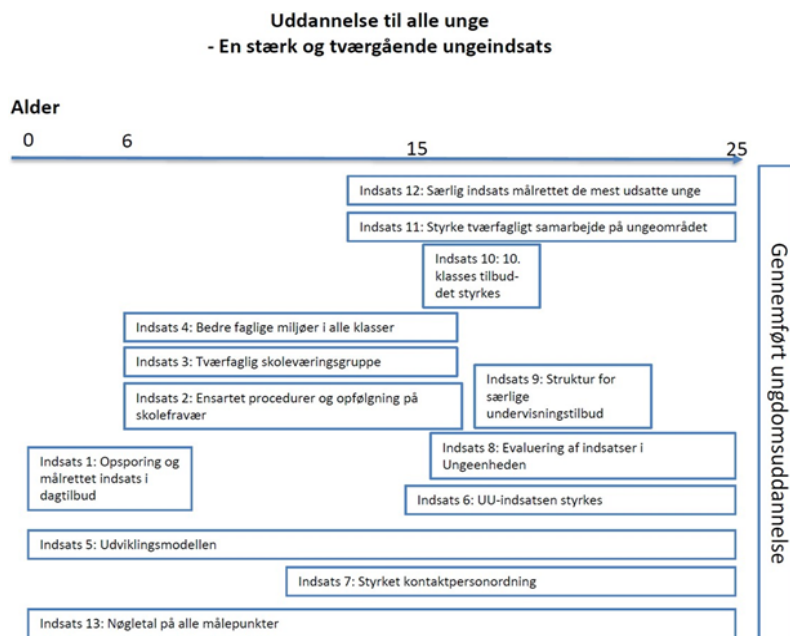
Uddannelse til alle unge
- En stærk og tværgående ungeindsats

Alder

0 6 15 25

Indsats 12: Særlig indsats målrettet de mest udsatte unge

Indsats 11: Styrke tværfagligt samarbejde på ungeområdet

Indsats 10: 10. klasses tilbud- det styrkes

Indsats 4: Bedre faglige miljøer i alle klasser

Indsats 3: Tværfaglig skoleværingsgruppe

Indsats 2: Ensartet procedurer og opfølgning på skolefravær

Indsats 9: Struktur for særlige undervisningstilbud

Indsats 8: Evaluering af indsatser i Ungeenheden

Indsats 1: Opsporing og målrettet indsats i dagtilbud

Indsats 6: UU-indsatsen styrkes

Indsats 5: Udviklingsmodellen

Indsats 7: Styrket kontaktpersonordning

Indsats 13: Nøgletal på alle målepunkter

Gennemført ungdomsuddannelse